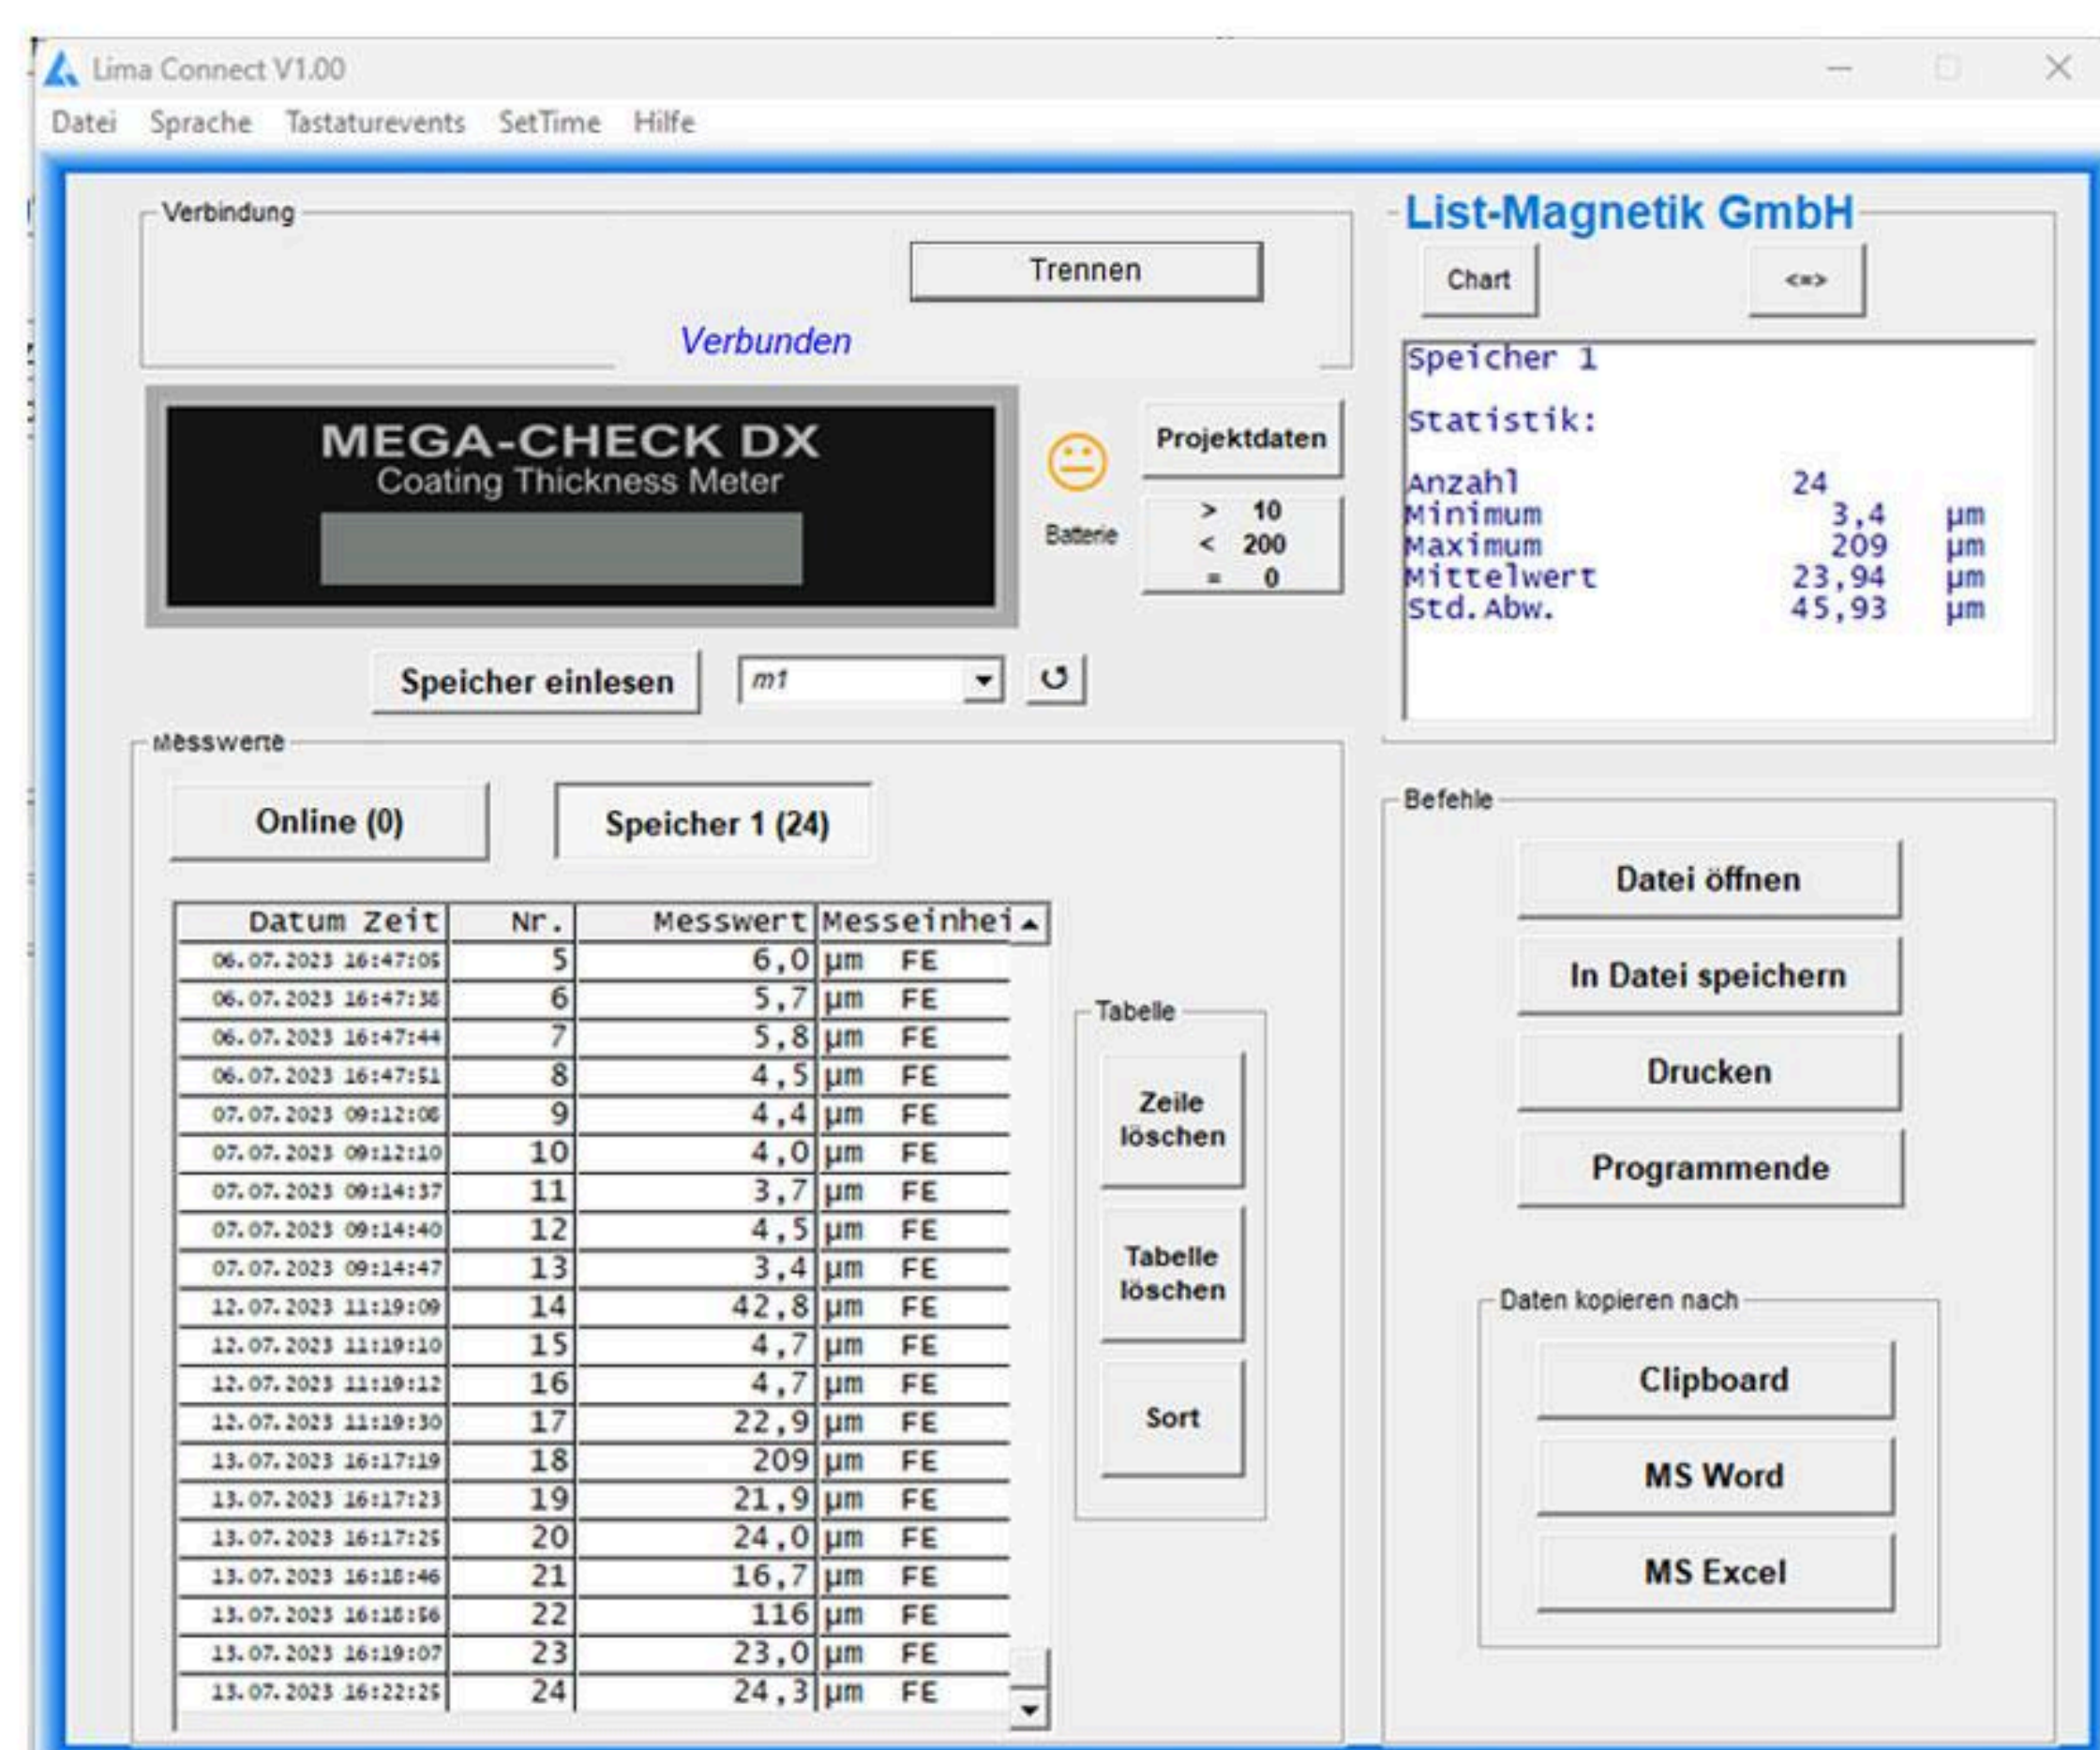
Lima Connect V1.00

Datei Sprache Tastaturevents SetTime Hilfe

Verbindung

Trennen

Verbunden

MEGA-CHECK DX
Coating Thickness Meter

Batterie

Projektdaten

> 10
< 200
= 0

Speicher einlesen

m1

List-Magnetik GmbH

Chart

<=>

Speicher 1

Statistik:

| | | |
|---|---|---|
| Anzahl | 24 | |
| Minimum | 3,4 | µm |
| Maximum | 209 | µm |
| Mittelwert | 23,94 | µm |
| Std. Abw. | 45,93 | µm |

Messwerte

Online (0)

Speicher 1 (24)

| Datum Zeit | Nr. | Messwert | Messeinhei |
|---|---|---|---|
| 06.07.2023 16:47:05 | 5 | 6,0 | µm FE |
| 06.07.2023 16:47:38 | 6 | 5,7 | µm FE |
| 06.07.2023 16:47:44 | 7 | 5,8 | µm FE |
| 06.07.2023 16:47:51 | 8 | 4,5 | µm FE |
| 07.07.2023 09:12:08 | 9 | 4,4 | µm FE |
| 07.07.2023 09:12:10 | 10 | 4,0 | µm FE |
| 07.07.2023 09:14:37 | 11 | 3,7 | µm FE |
| 07.07.2023 09:14:40 | 12 | 4,5 | µm FE |
| 07.07.2023 09:14:47 | 13 | 3,4 | µm FE |
| 12.07.2023 11:19:09 | 14 | 42,8 | µm FE |
| 12.07.2023 11:19:10 | 15 | 4,7 | µm FE |
| 12.07.2023 11:19:12 | 16 | 4,7 | µm FE |
| 12.07.2023 11:19:30 | 17 | 22,9 | µm FE |
| 13.07.2023 16:17:19 | 18 | 209 | µm FE |
| 13.07.2023 16:17:23 | 19 | 21,9 | µm FE |
| 13.07.2023 16:17:25 | 20 | 24,0 | µm FE |
| 13.07.2023 16:18:46 | 21 | 16,7 | µm FE |
| 13.07.2023 16:18:56 | 22 | 116 | µm FE |
| 13.07.2023 16:19:07 | 23 | 23,0 | µm FE |
| 13.07.2023 16:22:25 | 24 | 24,3 | µm FE |

Tabelle

Zeile löschen

Tabelle löschen

Sort

Befehle

Datei öffnen

In Datei speichern

Drucken

Programmende

Daten kopieren nach

Clipboard

MS Word

MS Excel